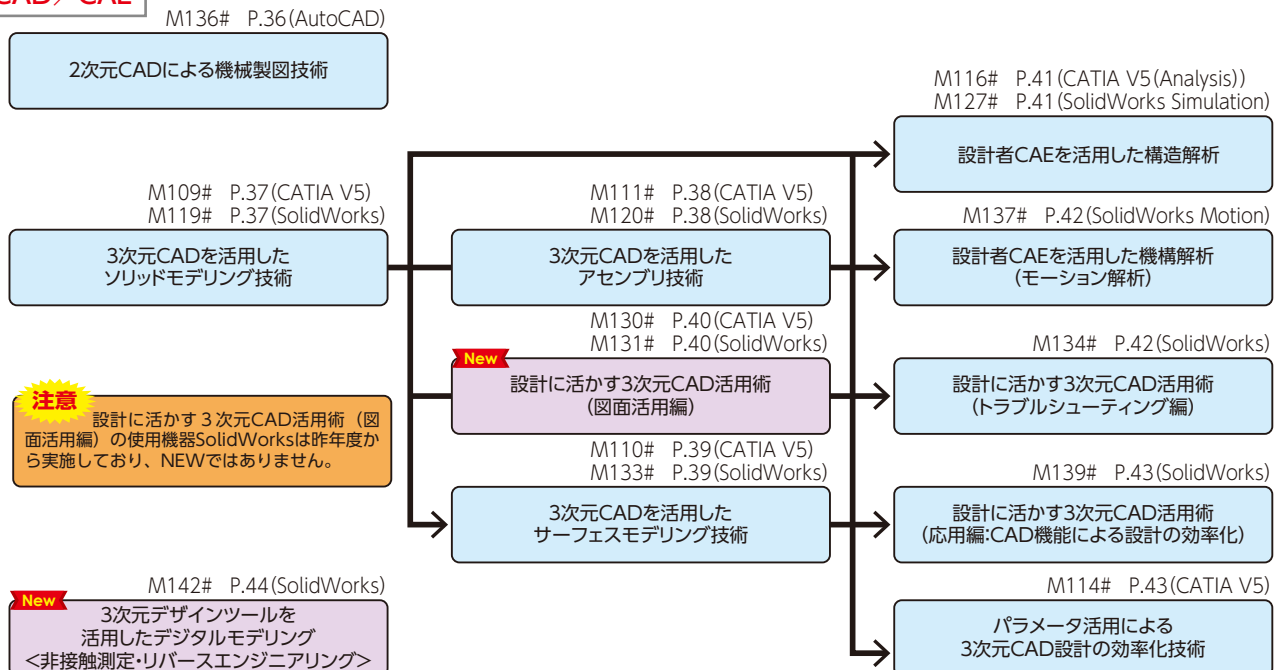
CAD／CAE

M136#　P.36(AutoCAD)

2次元CADによる機械製図技術

M116#　P.41(CATIA V5(Analysis))
M127#　P.41(SolidWorks Simulation)

設計者CAEを活用した構造解析

M109#　P.37(CATIA V5)
M119#　P.37(SolidWorks)

3次元CADを活用した
ソリッドモデリング技術

M111#　P.38(CATIA V5)
M120#　P.38(SolidWorks)

3次元CADを活用した
アセンブリ技術

M137#　P.42(SolidWorks Motion)

設計者CAEを活用した機構解析
(モーション解析)

M130#　P.40(CATIA V5)
M131#　P.40(SolidWorks)

New

設計に活かす3次元CAD活用術
(図面活用編)

M134#　P.42(SolidWorks)

設計に活かす3次元CAD活用術
(トラブルシューティング編)

注意

設計に活かす３次元CAD活用術（図面活用編）の使用機器SolidWorksは昨年度から実施しており、NEWではありません。

M110#　P.39(CATIA V5)
M133#　P.39(SolidWorks)

3次元CADを活用した
サーフェスモデリング技術

M139#　P.43(SolidWorks)

設計に活かす3次元CAD活用術
(応用編:CAD機能による設計の効率化)

M142#　P.44(SolidWorks)

New

3次元デザインツールを
活用したデジタルモデリング
<非接触測定・リバースエンジニアリング>

M114#　P.43(CATIA V5)

パラメータ活用による
3次元CAD設計の効率化技術